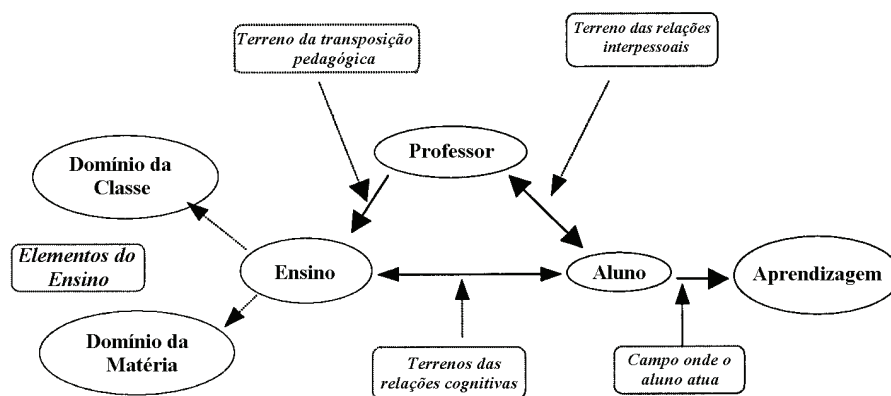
Terreno da transposição pedagógica

Terreno das relações interpessoais

Professor

Domínio da Classe

Elementos do Ensino

Ensino

Aluno

Aprendizagem

Domínio da Matéria

Terrenos das relações cognitivas

Campo onde o aluno atua